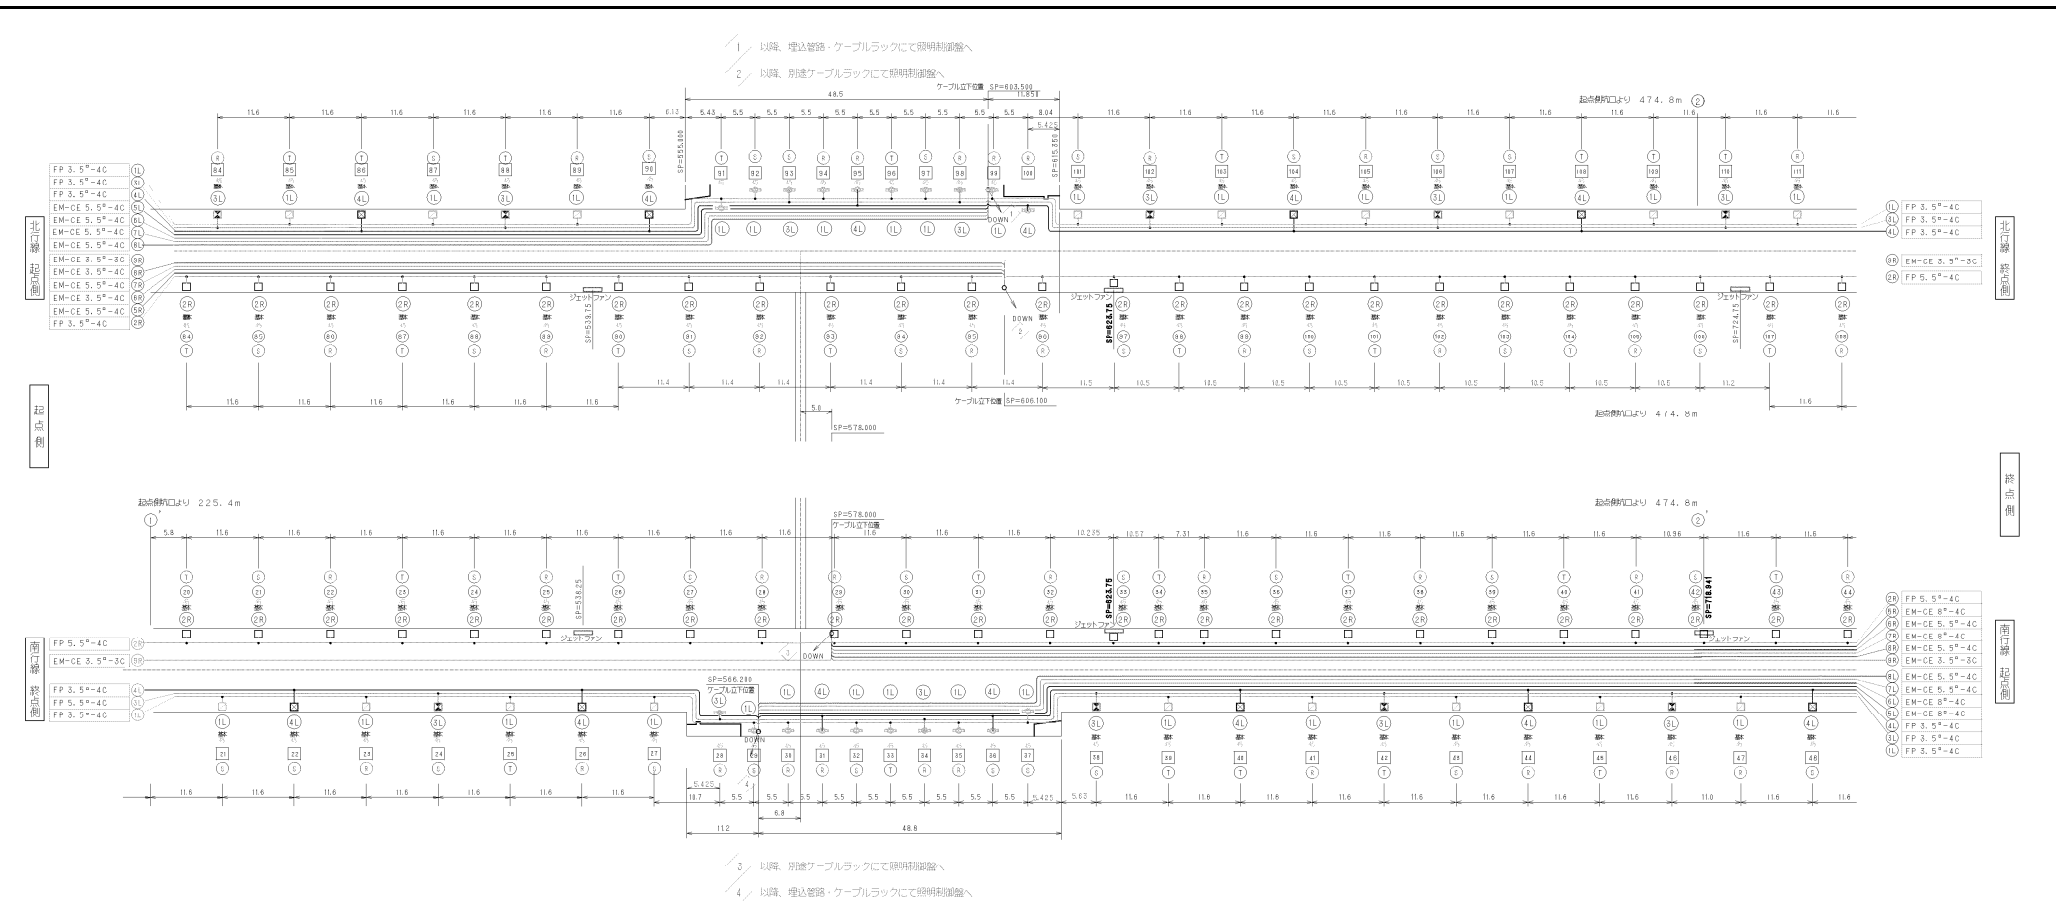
1 以降、埋込管路・ケーブルラックにて照明制御盤へ
2 以降、別途ケーブルラックにて照明制御盤へ

ケーブル立下位置 SP=603.500

起点側坑口より 474.8m ②

FP 3.5²-4C ①L
FP 3.5²-4C ③L
FP 3.5²-4C ④L
EM-CE 5.5²-4C ⑤L
EM-CE 5.5²-4C ⑥L
EM-CE 5.5²-4C ⑦L
EM-CE 5.5²-4C ⑧L

北行線 起点側

EM-CE 3.5²-3C ⑨R
EM-CE 3.5²-4C ⑧R
EM-CE 3.5²-4C ⑦R
EM-CE 3.5²-4C ⑥R
EM-CE 5.5²-4C ⑤R
FP 3.5²-4C ②R

①L FP 3.5²-4C
③L FP 3.5²-4C
④L FP 3.5²-4C

⑨R EM-CE 3.5²-3C
②R FP 5.5²-4C

北行線 終点側

ジェットファン SP=539.75
ジェットファン SP=623.75
ジェットファン SP=724.75

DOWN

ケーブル立下位置 SP=606.100
SP=578.000

起点側坑口より 474.8m

起点側

終点側

起点側坑口より 225.4m ①

起点側坑口より 474.8m ②

SP=578.000
ケーブル立下位置

SP=538.25 ジェットファン
SP=623.75 ジェットファン
SP=718.94 ジェットファン

FP 5.5²-4C ②R
EM-CE 3.5²-3C ⑨R

南行線 終点側

FP 3.5²-4C ④L
FP 5.5²-4C ③L
FP 3.5²-4C ①L

SP=586.280
ケーブル立下位置

DOWN

②R FP 5.5²-4C
⑤R EM-CE 8²-4C
⑥R EM-CE 5.5²-4C
⑦R EM-CE 8²-4C
⑧R EM-CE 5.5²-4C
⑨R EM-CE 3.5²-3C
⑧L EM-CE 5.5²-4C
⑦L EM-CE 5.5²-4C
⑥L EM-CE 8²-4C
⑤L EM-CE 8²-4C
④L FP 3.5²-4C
③L FP 3.5²-4C
①L FP 3.5²-4C

南行線 起点側

11.2 48.8

3 以降、別途ケーブルラックにて照明制御盤へ
4 以降、埋込管路・ケーブルラックにて照明制御盤へ